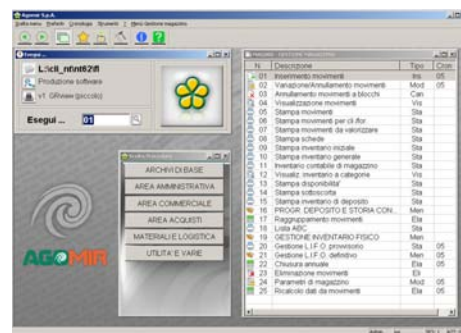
Agomir S.p.A.

Esegui

L:\cli_nfint62fl

Produzione software

v.f. GRview (piccolo)

Esegui ... 01

ARCHIVI DI BASE

AREA AMMINISTRATIVA

AREA COMMERCIALE

AREA ACQUISTI

MATERIALI E LOGISTICA

UTILITA' E VARIE

AGOMIR

| N | Descrizione | Tipo | Cron |
|---|---|---|---|
| 01 | Inserimento movimenti | Ins | 05 |
| 02 | Variazione/Annullamento movimenti | Mod | 05 |
| 03 | Annullamento movimenti a blocchi | Can | |
| 04 | Visualizzazione movimenti | Vis | |
| 05 | Stampa movimenti | Sta | |
| 06 | Stampa movimenti per cli./for. | Sta | |
| 07 | Stampa movimenti da valorizzare | Sta | |
| 08 | Stampa schede | Sta | |
| 09 | Stampa inventario iniziale | Sta | |
| 10 | Stampa inventario generale | Sta | |
| 11 | Inventario contabile di magazzino | Vis | |
| 12 | Visualiz. inventario a categorie | Vis | |
| 13 | Stampa disponibilita' | Sta | |
| 14 | Stampa sottoscorta | Sta | |
| 15 | Stampa inventario di deposito | Sta | |
| 16 | PROGR. DEPOSITO E STORIA CON... | Men | |
| 17 | Raggruppamento movimenti | Ela | |
| 18 | Lista ABC | Sta | |
| 19 | GESTIONE INVENTARIO FISICO | Men | |
| 20 | Gestione L.I.F.O. provvisorio | Sta | 05 |
| 21 | Gestione L.I.F.O. definitivo | Men | 05 |
| 22 | Chiusura annuale | Ela | 05 |
| 23 | Eliminazione movimenti | Eli | |
| 24 | Parametri di magazzino | Mod | 05 |
| 25 | Ricalcolo dati da movimenti | Ela | 05 |